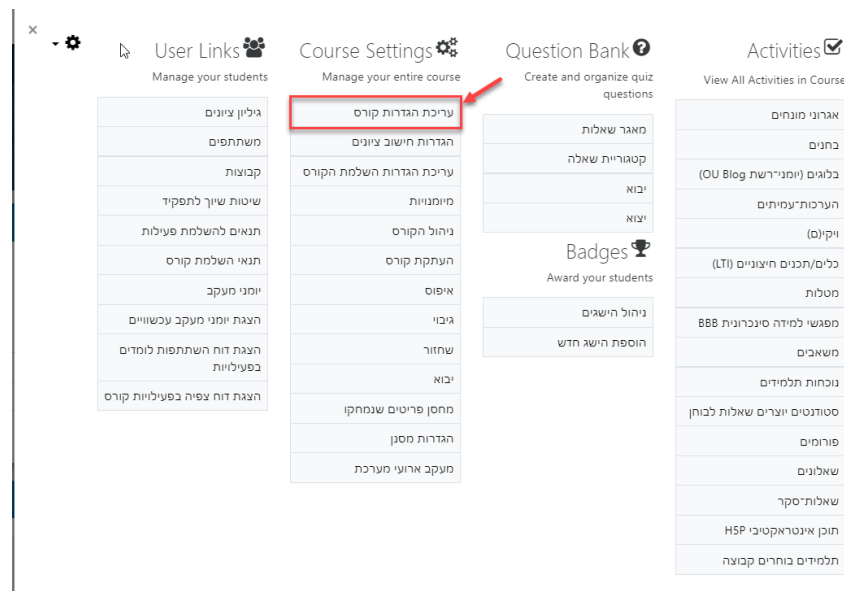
×

User Links
Manage your students

גיליון ציונים
משתתפים
קבוצות
שיטות שיוך לתפקיד
תנאים להשלמת פעילות
תנאי השלמת קורס
יומני מעקב
הצגת יומני מעקב עכשוויים
הצגת דוח השתתפות לומדים בפעילויות
הצגת דוח צפיה בפעילויות קורס

Course Settings
Manage your entire course

עריכת הגדרות קורס
הגדרות חישוב ציונים
עריכת הגדרות השלמת הקורס
מיומנויות
ניהול הקורס
העתקת קורס
איפוס
גיבוי
שחזור
יבוא
מחסן פריטים שנמחקו
הגדרות מסנן
מעקב ארועי מערכת

Question Bank
Create and organize quiz questions

מאגר שאלות
קטגוריית שאלה
יבוא
יצוא

Badges
Award your students

ניהול הישגים
הוספת הישג חדש

Activities
View All Activities in Course

אגרוני מונחים
בחנים
בלוגים (יומני־רשת OU Blog)
הערכות־עמיתים
ויקי(ם)
כלים/תכנים חיצוניים (LTI)
מטלות
מפגשי למידה סינכרונית BBB
משאבים
נוכחות תלמידים
סטודנטים יוצרים שאלות לבוחן
פורומים
שאלונים
שאלות־סקר
תוכן אינטראקטיבי H5P
תלמידים בוחרים קבוצה